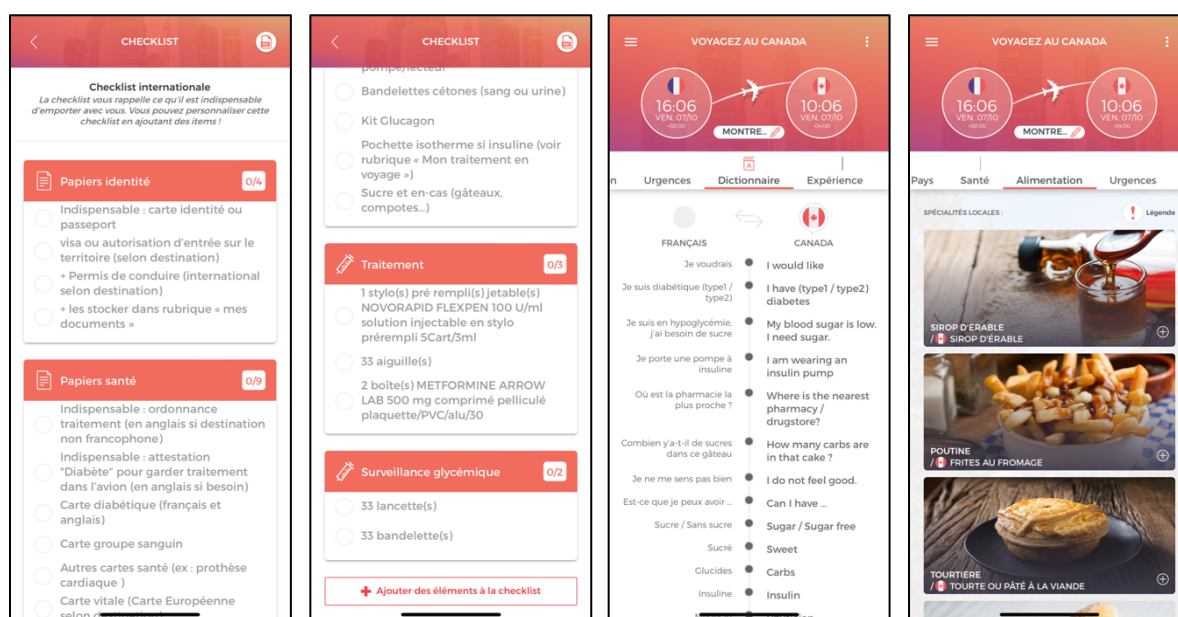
CHECKLIST

Checklist internationale

La checklist vous rappelle ce qu'il est indispensable d'emporter avec vous. Vous pouvez personnaliser cette checklist en ajoutant des items !

Papiers identité 0/4

Indispensable : carte identité ou passeport

visa ou autorisation d'entrée sur le territoire (selon destination)

+ Permis de conduire (international selon destination)

+ les stocker dans rubrique « mes documents »

Papiers santé 0/9

Indispensable : ordonnance traitement (en anglais si destination non francophone)

Indispensable : attestation "Diabète" pour garder traitement dans l'avion (en anglais si besoin)

Carte diabétique (français et anglais)

Carte groupe sanguin

Autres cartes santé (ex : prothèse cardiaque )

Carte vitale (Carte Européenne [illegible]

CHECKLIST

pompe/lecteur

Bandelettes cétones (sang ou urine)

Kit Glucagon

Pochette isotherme si insuline (voir rubrique « Mon traitement en voyage »)

Sucre et en-cas (gâteaux, compotes...)

Traitement 0/3

1 stylo(s) pré rempli(s) jetable(s) NOVORAPID FLEXPEN 100 U/ml solution injectable en stylo prérempli 5Cart/3ml

33 aiguille(s)

2 boîte(s) METFORMINE ARROW LAB 500 mg comprimé pelliculé plaquette/PVC/alu/30

Surveillance glycémique 0/2

33 lancette(s)

33 bandelette(s)

Ajouter des éléments à la checklist

VOYAGEZ AU CANADA

16:06 VEN. 07/10 +02:00

10:06 VEN. 07/10 -04:00

MONTRE...

n Urgences Dictionnaire Expérience

FRANÇAIS CANADA

| Je voudrais | I would like |
|---|---|
| Je suis diabétique (type1 / type2) | I have (type1 / type2) diabetes |
| Je suis en hypoglycémie, j'ai besoin de sucre | My blood sugar is low. I need sugar. |
| Je porte une pompe à insuline | I am wearing an insulin pump |
| Où est la pharmacie la plus proche ? | Where is the nearest pharmacy / drugstore? |
| Combien y'a-t-il de sucres dans ce gâteau | How many carbs are in that cake ? |
| Je ne me sens pas bien | I do not feel good. |
| Est-ce que je peux avoir ... | Can I have ... |
| Sucre / Sans sucre | Sugar / Sugar free |
| Sucré | Sweet |
| Glucides | Carbs |
| Insuline | Insulin |

VOYAGEZ AU CANADA

16:06 VEN. 07/10 +02:00

10:06 VEN. 07/10 -04:00

MONTRE...

Pays Santé Alimentation Urgences

SPÉCIALITÉS LOCALES :

Légende

SIROP D'ÉRABLE
/ SIROP D'ÉRABLE

POUTINE
/ FRITES AU FROMAGE

TOURTIÈRE
/ TOURTE OU PÂTÉ À LA VIANDE